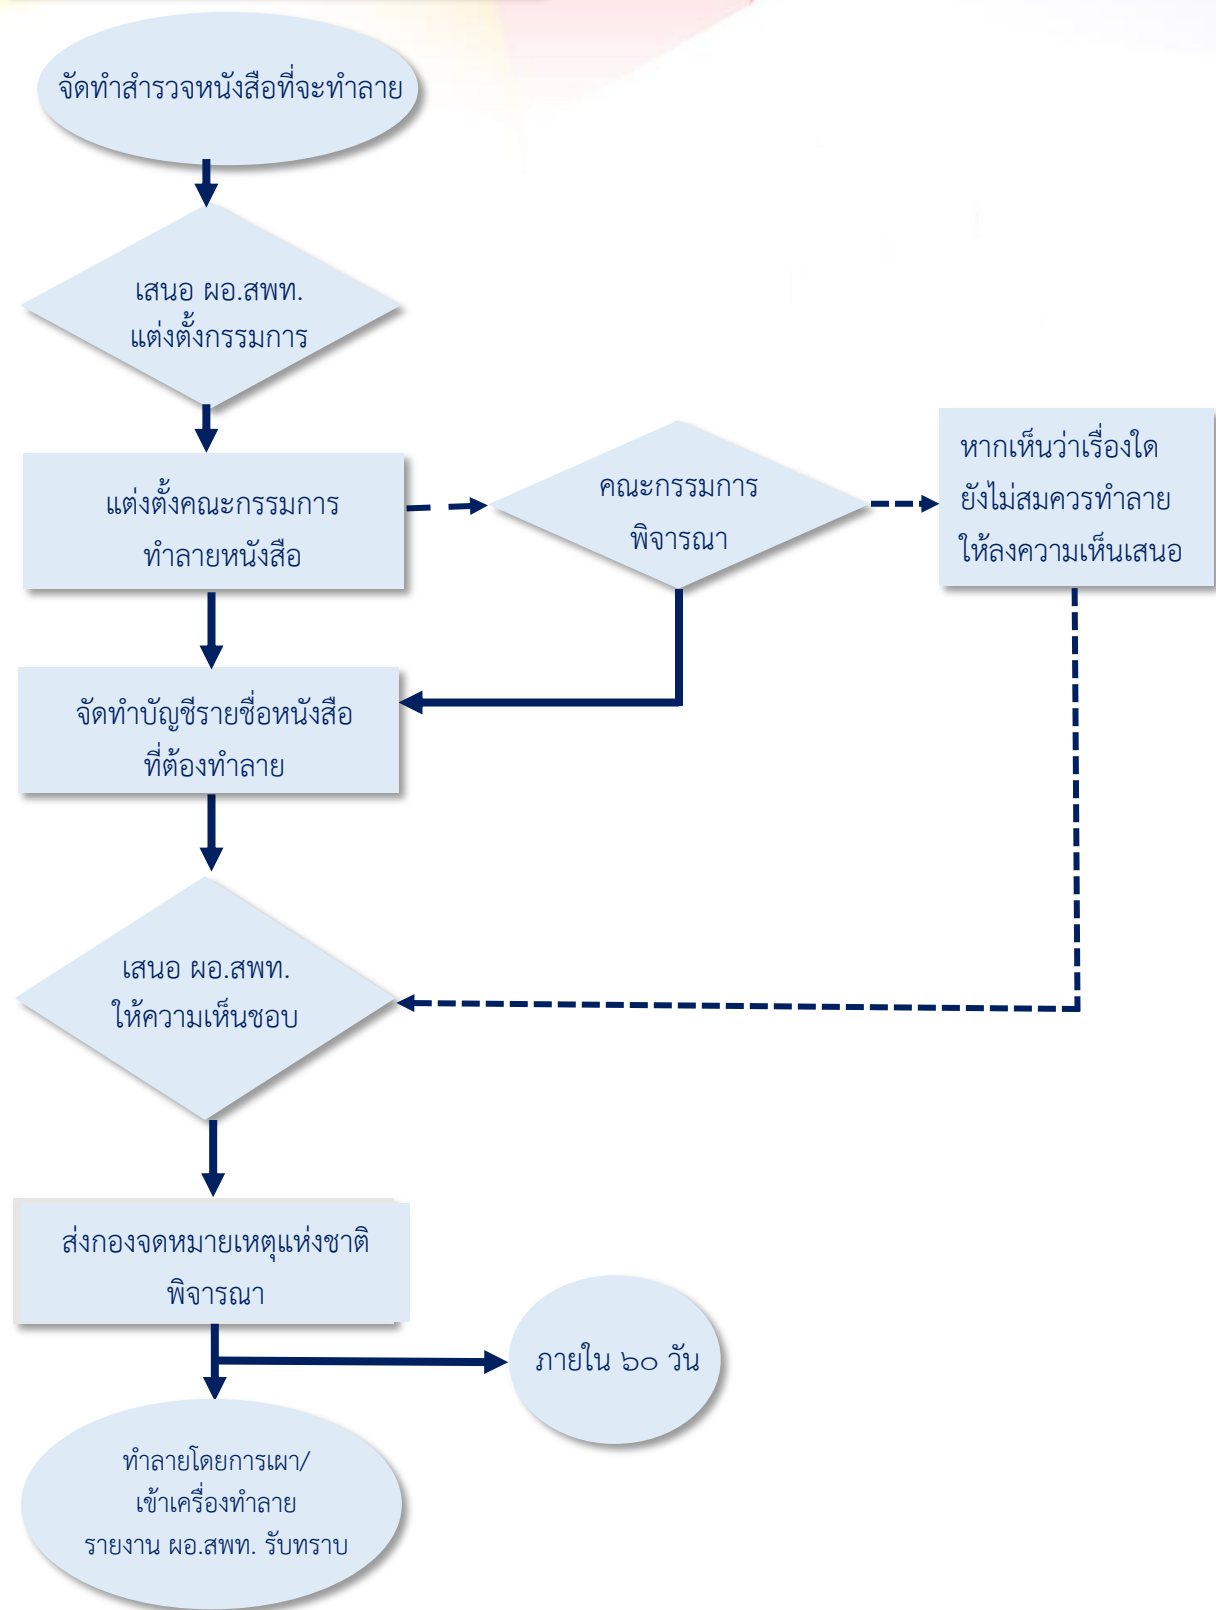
จัดทำสำรวจหนังสือที่จะทำลาย

เสนอ ผอ.สพท.
แต่งตั้งกรรมการ

แต่งตั้งคณะกรรมการ
ทำลายหนังสือ

คณะกรรมการ
พิจารณา

หากเห็นว่าเรื่องใด
ยังไม่สมควรทำลาย
ให้ลงความเห็นเสนอ

จัดทำบัญชีรายชื่อหนังสือ
ที่ต้องทำลาย

เสนอ ผอ.สพท.
ให้ความเห็นชอบ

ส่งกองจดหมายเหตุแห่งชาติ
พิจารณา

ภายใน ๖๐ วัน

ทำลายโดยการเผา/
เข้าเครื่องทำลาย
รายงาน ผอ.สพท. รับทราบ